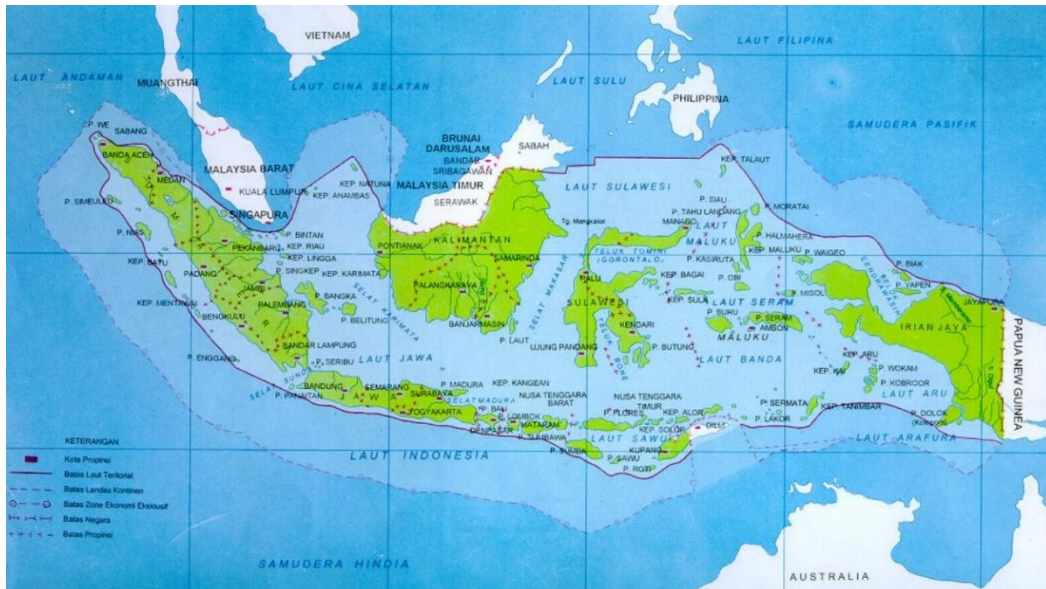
VIETNAM
LAUT FILIPINA
LAUT ANDAMAN
MUANGTHAI
LAUT CINA SELATAN
LAUT SULU
PHILIPPINA
SAMUDERA PASIFIK
BRUNAI DARUSSALAM
BANDAR SRIBAGAWAN
SABAH
P. WE
SABANG
BANDA ACEH
MEDAN
MALAYSIA BARAT
KUALA LUMPUR
KEP. NATUNA
KEP. ANAMBAS
MALAYSIA TIMUR
SERAWAK
LAUT SULAWESI
KEP. TALAUT
P. SIAU
P. MORATAI
P. SIMEULUE
SINGAPURA
P. BINTAN
KEP. RIAU
KEP. LINGGA
P. SINGKEP
KEP. KARIMATA
PONTIANAK
KALIMANTAN
SAMARINDA
Tg. Mangkalihat
P. TAHU LANDANG
MANADO
P. HALMAHERA
KEP. MALUKU
P. WAIGEO
P. NIAS
PEKANBARU
TELUK TOMINI (GORONTALO)
LAUT MALUKU
P. KASIRUTA
P. BIAK
P. YAPEN
JAYAPURA
KEP. BATU
PADANG
JAMBI
PALEMBANG
P. BANGKA
PALANGKARAYA
SELAT MAKASAR
PALU
SULAWESI
KEP. BAGAI
P. OBI
KEP. SULA
LAUT SERAM
P. MISOL
KEP. MENTAWAI
BENGKULU
SELAT KARIMATA
P. BELITUNG
BANJARMASIN
KENDARI
P. BURU
P. SERAM
AMBON
IRIAN JAYA
PAPUA NEW GUINEA
BANDAR LAMPUNG
P. LAUT
UJUNG PANDANG
P. BUTUNG
MALUKU
LAUT BANDA
ENGGANO
P. SERIBU
LAUT JAWA
KEP. ARU
P. WOKAM
P. KOBROOR
KEP. KAI
SELAT SUNDA
BANDUNG
SEMARANG
SURABAYA
P. MADURA
KEP. KANGEAN
NUSA TENGGARA BARAT
NUSA TENGGARA TIMUR
P. SERMATA
KEP. TANIMBAR
LAUT ARU
P. PANAITAN
JAWA
YOGYAKARTA
SELAT MADURA
P. BALI
LOMBOK
P. FLORES
KEP. ALOR
DILLI
P. LAKOR
P. DOLOK (Kolepom)
DENPASAR
MATARAM
P. SUMBAWA
KEP. SOLOR
LAUT SAWU
LAUT ARAFURA
P. SUMBA
P. SAWU
KUPANG
P. ROTI
KETERANGAN
Kota Propinsi
Batas Laut Teritorial
Batas Landas Kontinen
Batas Zone Ekonomi Ekslusif
Batas Negara
Batas Propinsi
LAUT INDONESIA
SAMUDERA HINDIA
AUSTRALIA